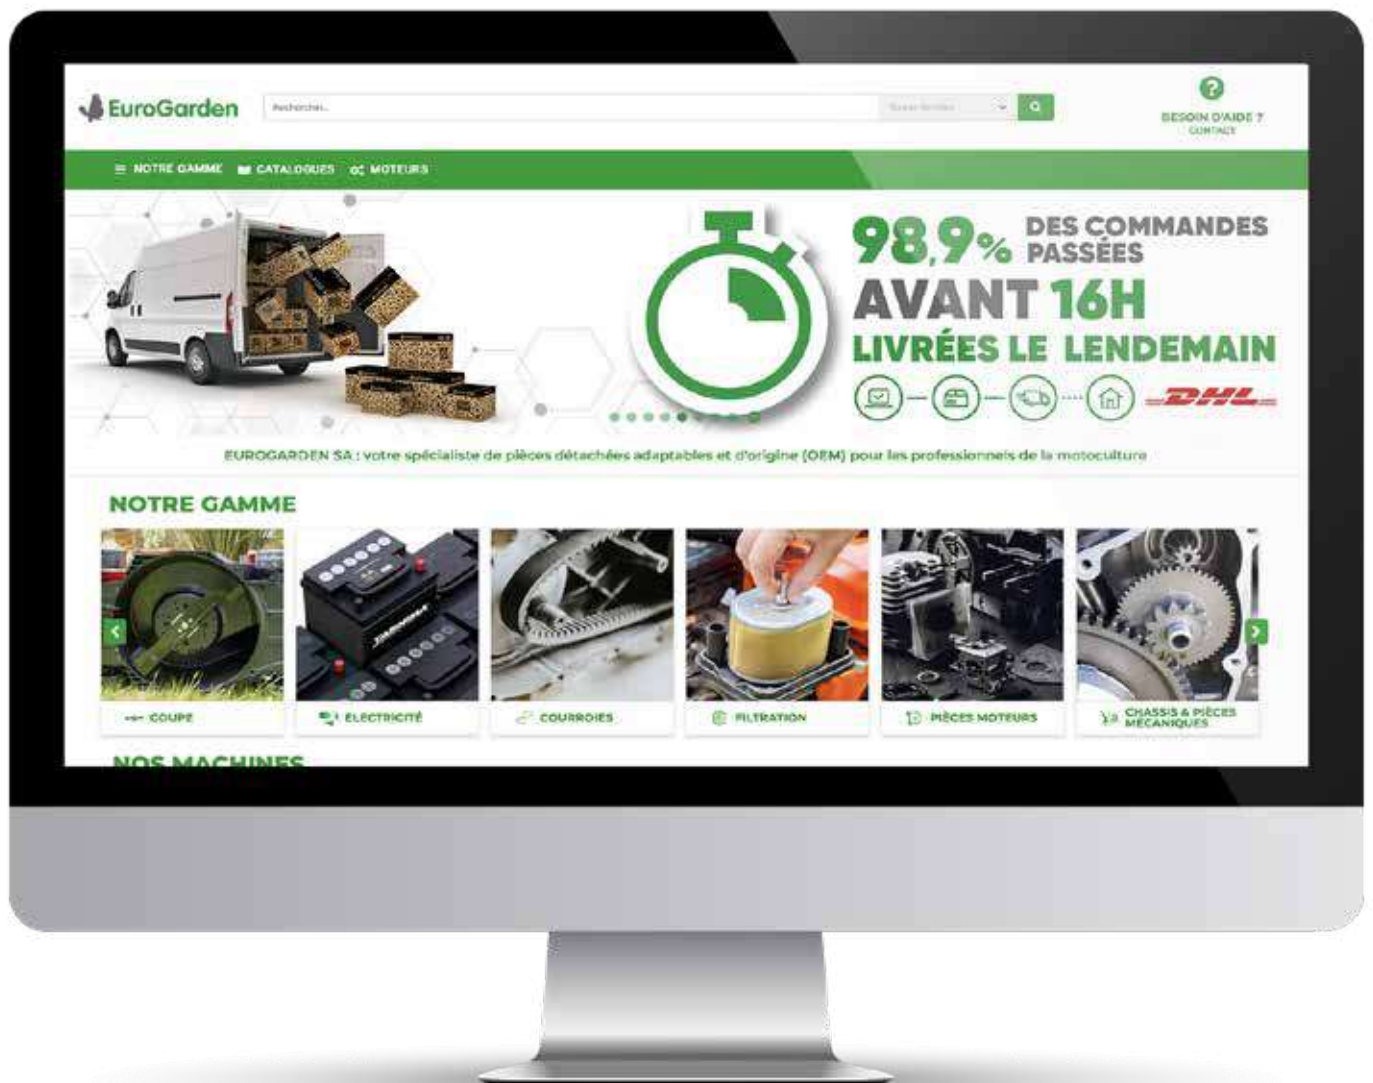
EuroGarden

Rechercher...

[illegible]

BESOIN D'AIDE ?
CONTACT

NOTRE GAMME CATALOGUES MOTEURS

98,9% DES COMMANDES PASSÉES
AVANT 16H
LIVRÉES LE LENDEMAIN

DHL

EUROGARDEN SA : votre spécialiste de pièces détachées adaptables et d'origine (OEM) pour les professionnels de la motoculture

NOTRE GAMME

COUPE
ÉLECTRICITÉ
COURROIES
FILTRATION
PIÈCES MOTEURS
CHASSIS & PIÈCES MÉCANIQUES

NOS MACHINES